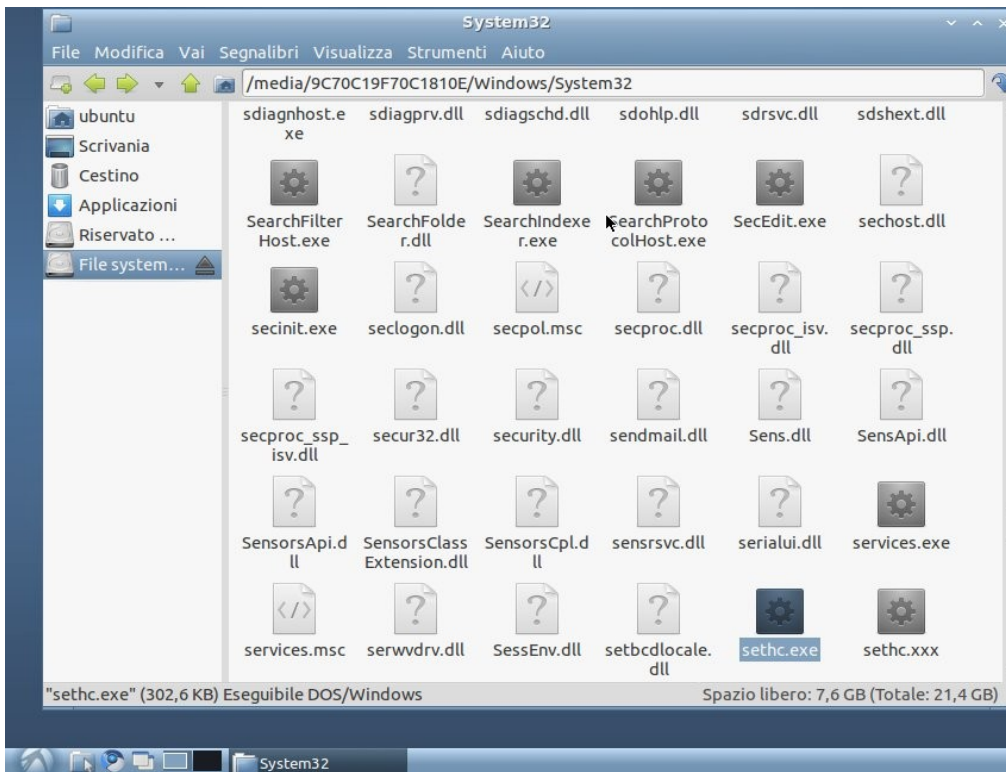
System32

File Modifica Vai Segnalibri Visualizza Strumenti Aiuto

/media/9C70C19F70C1810E/Windows/System32

ubuntu
Scrivania
Cestino
Applicazioni
Riservato ...
File system...

sdiagnhost.exe
sdiagprv.dll
sdiagschd.dll
sdohlp.dll
sdrsvc.dll
sdshext.dll
SearchFilterHost.exe
SearchFolder.dll
SearchIndexer.exe
SearchProtocolHost.exe
SecEdit.exe
sechost.dll
secinit.exe
seclogon.dll
secpol.msc
secproc.dll
secproc_isv.dll
secproc_ssp.dll
secproc_ssp_isv.dll
secur32.dll
security.dll
sendmail.dll
Sens.dll
SensApi.dll
SensorsApi.dll
SensorsClassExtension.dll
SensorsCpl.dll
sensrsvc.dll
serialui.dll
services.exe
services.msc
serwvdrv.dll
SessEnv.dll
setbcdlocale.dll
sethc.exe
sethc.xxx

"sethc.exe" (302,6 KB) Eseguibile DOS/Windows
Spazio libero: 7,6 GB (Totale: 21,4 GB)

System32